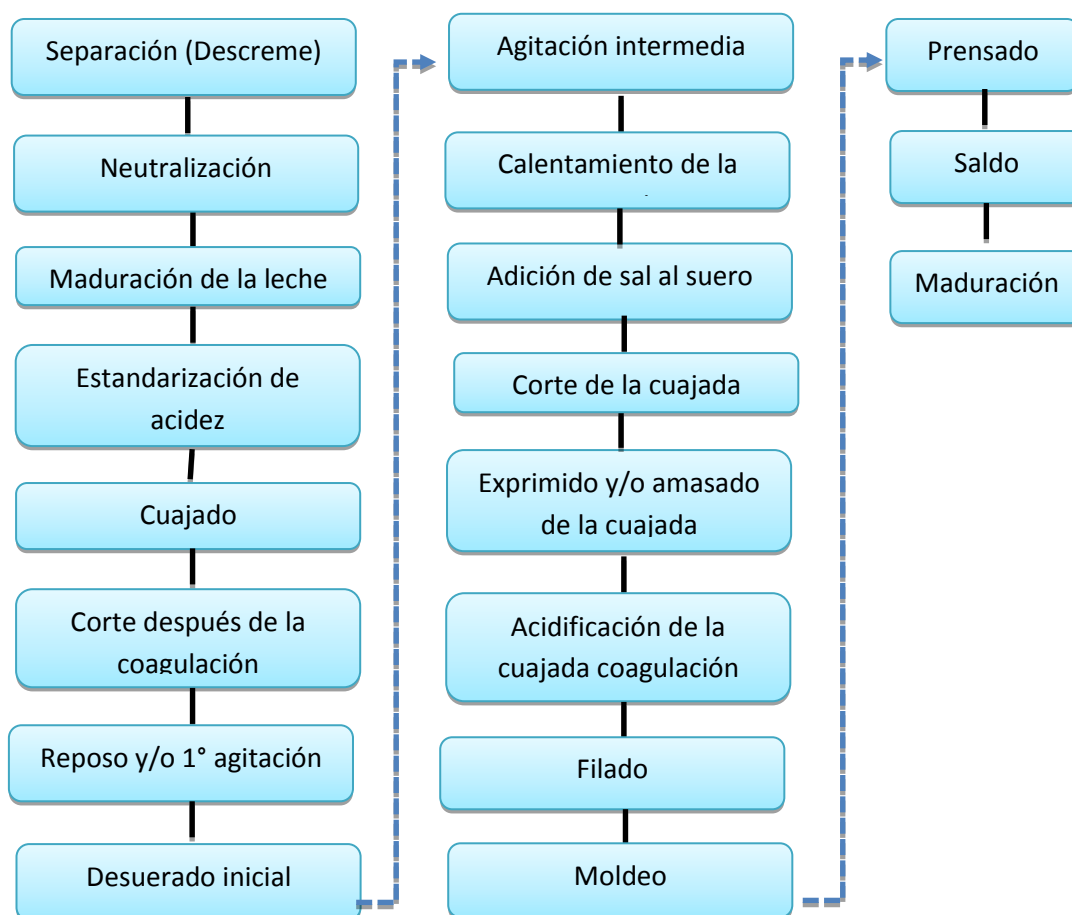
Separación (Descreme)

Neutralización

Maduración de la leche

Estandarización de acidez

Cuajado

Corte después de la coagulación

Reposo y/o 1° agitación

Desuerado inicial

Agitación intermedia

Calentamiento de la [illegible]

Adición de sal al suero

Corte de la cuajada

Exprimido y/o amasado de la cuajada

Acidificación de la cuajada coagulación

Filado

Moldeo

Prensado

Saldo

Maduración